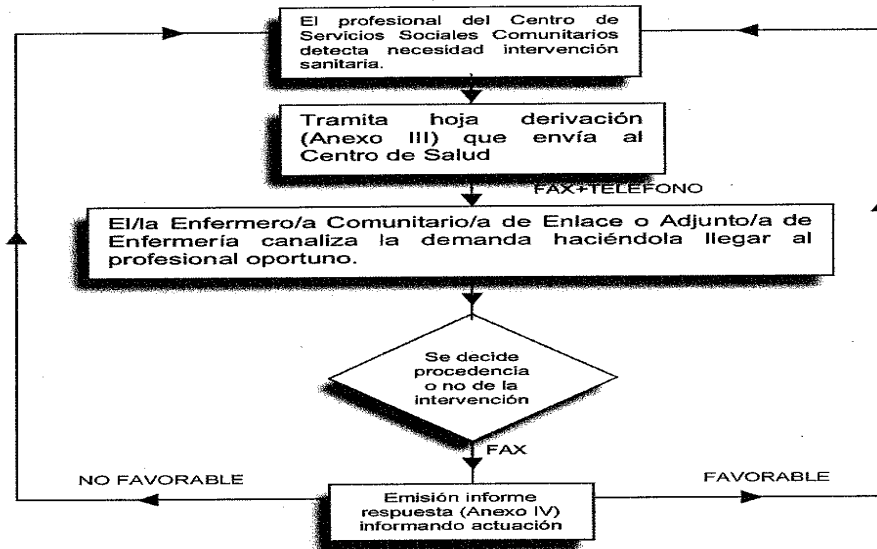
El profesional del Centro de Servicios Sociales Comunitarios detecta necesidad intervención sanitaria.

Tramita hoja derivación (Anexo III) que envía al Centro de Salud

FAX+TELEFONO

El/la Enfermero/a Comunitario/a de Enlace o Adjunto/a de Enfermería canaliza la demanda haciéndola llegar al profesional oportuno.

Se decide procedencia o no de la intervención

FAX

NO FAVORABLE

FAVORABLE

Emisión informe respuesta (Anexo IV) informando actuación